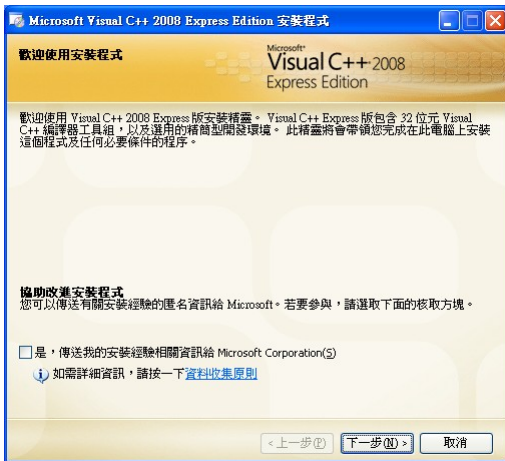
Microsoft Visual C++ 2008 Express Edition 安裝程式

歡迎使用安裝程式

Microsoft® Visual C++ 2008 Express Edition

歡迎使用 Visual C++ 2008 Express 版安裝精靈。 Visual C++ Express 版包含 32 位元 Visual C++ 編譯器工具組，以及選用的精簡型開發環境。 此精靈將會帶領您完成在此電腦上安裝這個程式及任何必要條件的程序。

協助改進安裝程式
您可以傳送有關安裝經驗的匿名資訊給 Microsoft。若要參與，請選取下面的核取方塊。

是，傳送我的安裝經驗相關資訊給 Microsoft Corporation(S)

如需詳細資訊，請按一下資料收集原則

< 上一步(P)　下一步(N) >　取消